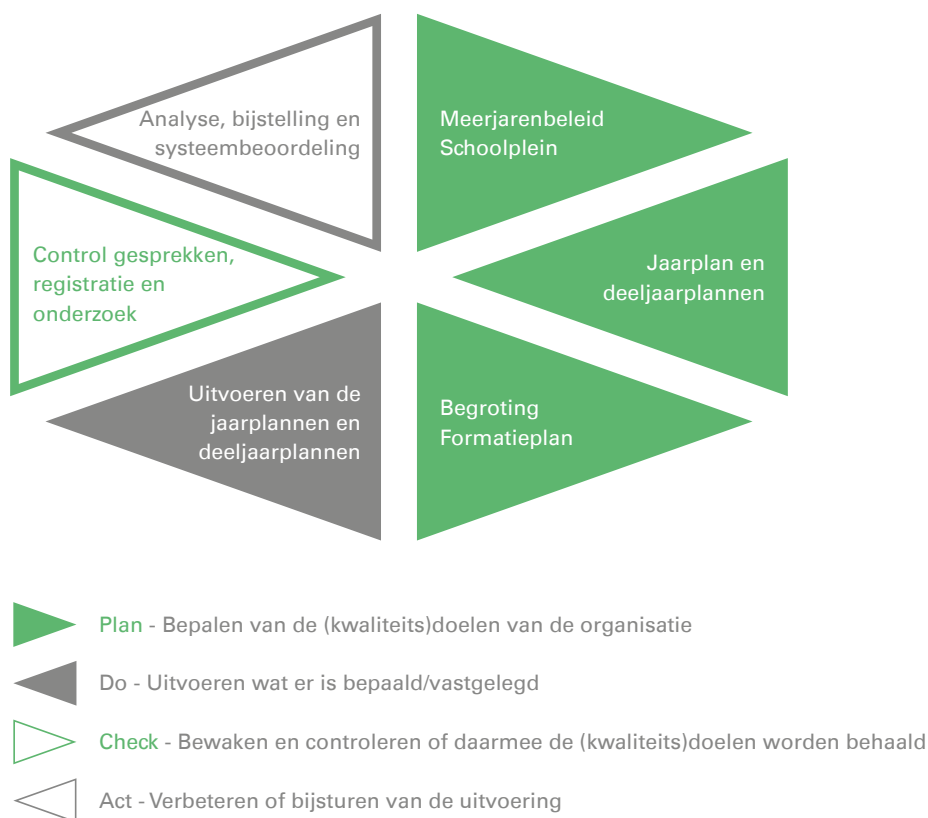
Analyse, bijstelling en systeembeoordeling

Meerjarenbeleid Schoolplein

Control gesprekken, registratie en onderzoek

Jaarplan en deeljaarplannen

Uitvoeren van de jaarplannen en deeljaarplannen

Begroting Formatieplan

Plan - Bepalen van de (kwaliteits)doelen van de organisatie

Do - Uitvoeren wat er is bepaald/vastgelegd

Check - Bewaken en controleren of daarmee de (kwaliteits)doelen worden behaald

Act - Verbeteren of bijsturen van de uitvoering